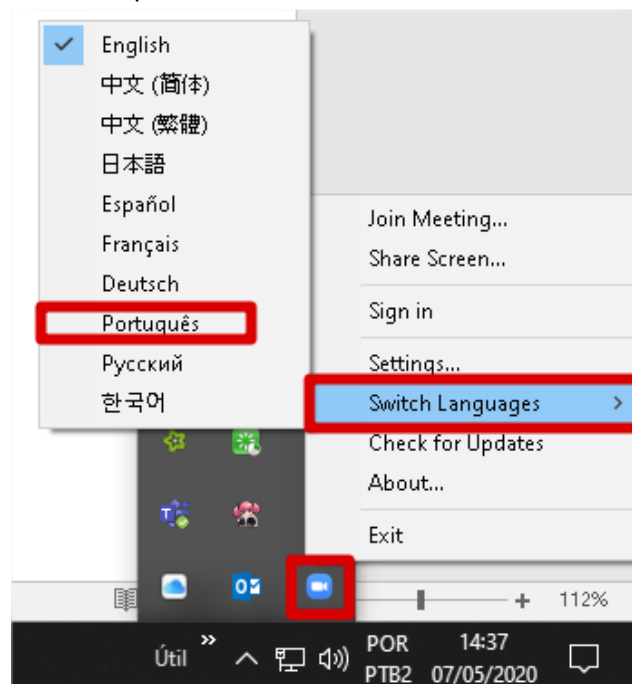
English
中文 (简体)
中文 (繁體)
日本語
Español
Français
Deutsch
Português
Русский
한국어

Join Meeting...
Share Screen...
Sign in
Settings...
Switch Languages
Check for Updates
About...
Exit

+ 112%

Útil
POR
PTB2
14:37
07/05/2020